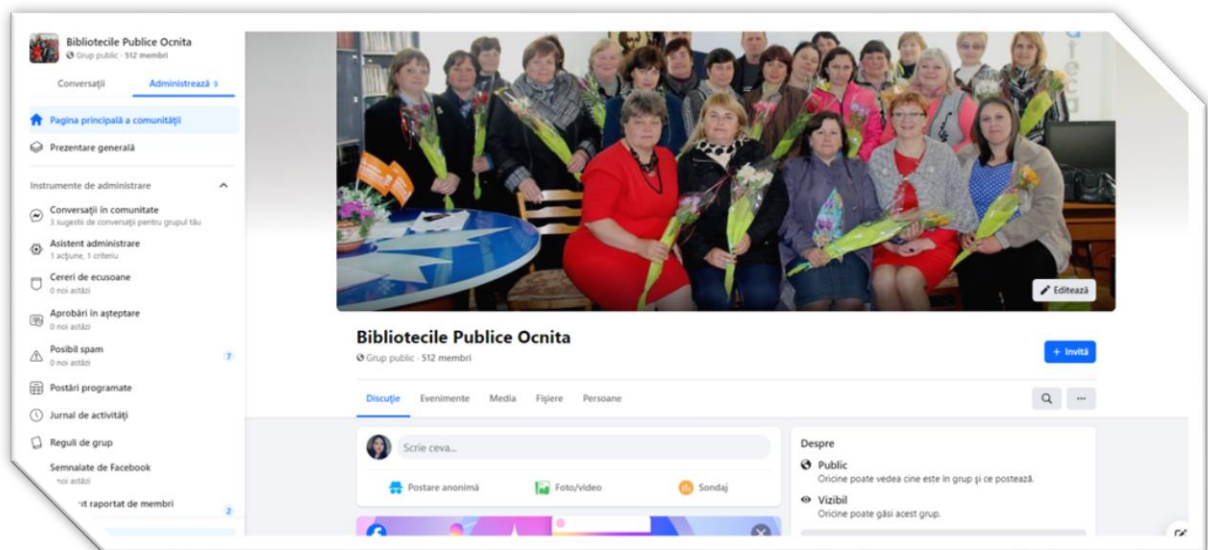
Bibliotecile Publice Ocnita
Grup public · 512 membri

Conversații
Administrează

Pagina principală a comunității
Prezentare generală

Instrumente de administrare

Conversații în comunitate
3 sugestii de conversații pentru grupul tău

Asistent administrare
1 acțiune, 1 criteriu

Cereri de ecusoane
0 noi astăzi

Aprobări în așteptare
0 noi astăzi

Posibil spam
0 noi astăzi
7

Postări programate

Jurnal de activități

Reguli de grup

Semnalate de Facebook
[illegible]noi astăzi

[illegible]nt raportat de membri
2

Editează

Bibliotecile Publice Ocnita
Grup public · 512 membri

+ Invită

Discuție
Evenimente
Media
Fișiere
Persoane

Scrie ceva...

Postare anonimă
Foto/video
Sondaj

Despre

Public
Oricine poate vedea cine este în grup și ce postează.

Vizibil
Oricine poate găsi acest grup.